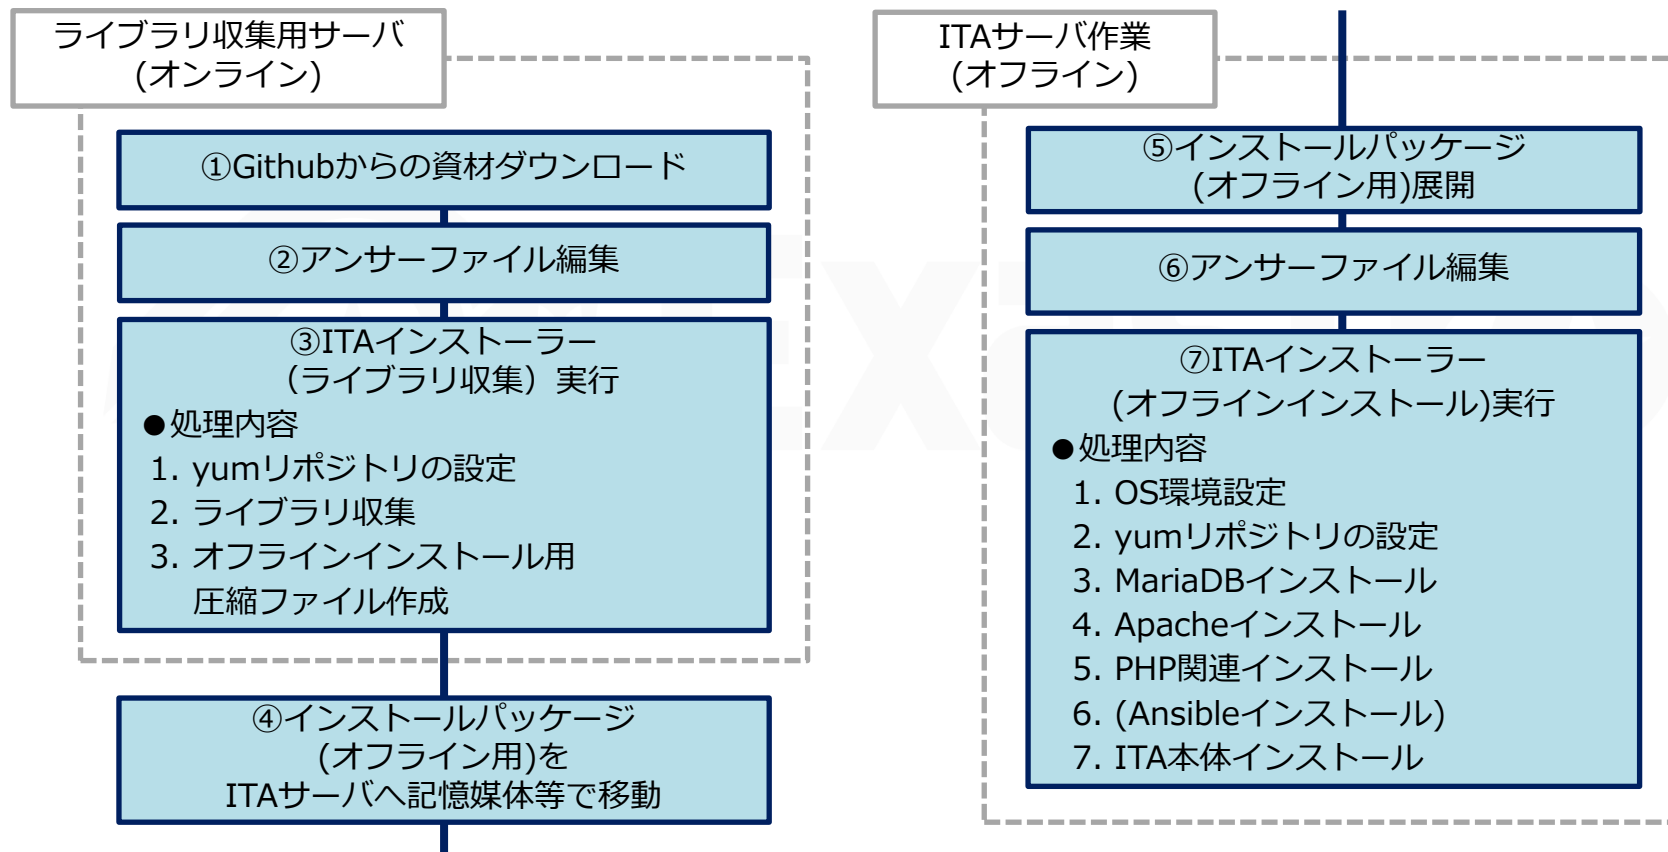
ライブラリ収集用サーバ
(オンライン)

①Githubからの資材ダウンロード

②アンサーファイル編集

③ITAインストーラー
(ライブラリ収集）実行
●処理内容
1. yumリポジトリの設定
2. ライブラリ収集
3. オフラインインストール用
圧縮ファイル作成

④インストールパッケージ
(オフライン用)を
ITAサーバへ記憶媒体等で移動

ITAサーバ作業
(オフライン)

⑤インストールパッケージ
(オフライン用)展開

⑥アンサーファイル編集

⑦ITAインストーラー
(オフラインインストール)実行
●処理内容
1. OS環境設定
2. yumリポジトリの設定
3. MariaDBインストール
4. Apacheインストール
5. PHP関連インストール
6. (Ansibleインストール)
7. ITA本体インストール